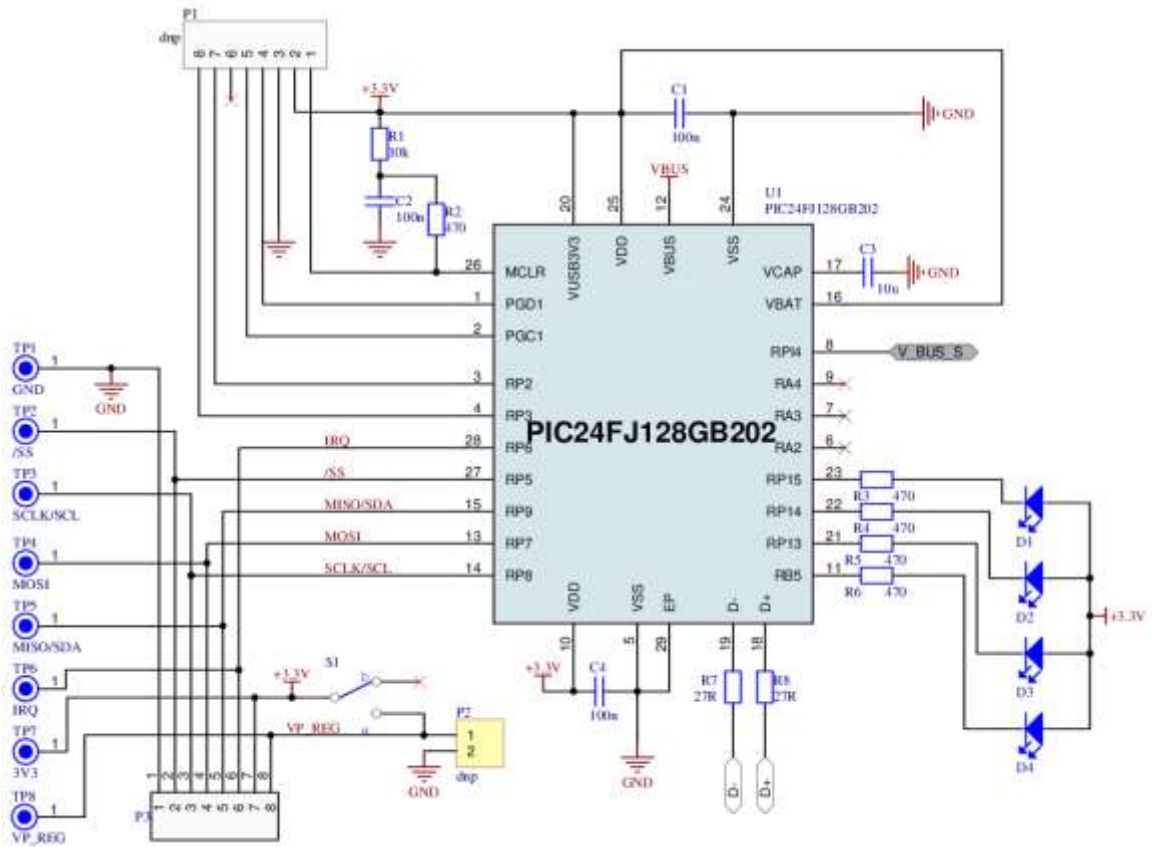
P1
dnp
8 7 6 5 4 3 2 1

+3.3V
R1
10k
C2
100n
R2
470
C1
100n
GND
VBUS
U1
PIC24FJ128GB202

20 25 12 24
VUSB3V3 VDD VBUS VSS

26 MCLR
1 PGD1
2 PGC1
3 RP2
4 RP3
28 RP6
27 RP5
15 RP9
13 RP7
14 RP8

VCAP 17
VBAT 16
RPI4 8
RA4 9
RA3 7
RA2 6
RP15 23
RP14 22
RP13 21
RB5 11

C3
10u
GND
V_BUS_S

PIC24FJ128GB202

VDD VSS EP D- D+
10 5 29 19 18

R3 470
R4 470
R5 470
R6 470
D1
D2
D3
D4
+3.3V

TP1 1 GND
GND
TP2 1 /SS
TP3 1 SCLK/SCL
TP4 1 MOSI
TP5 1 MISO/SDA
TP6 1 IRQ
TP7 1 3V3
TP8 1 VP_REG

IRQ
/SS
MISO/SDA
MOSI
SCLK/SCL

+3.3V
S1
VP_REG
u
P2
1
2
dnp
GND

+3.3V
C4
100n
GND

R7
27R
R8
27R
D-
D+

P3
1 2 3 4 5 6 7 8
1 2 3 4 5 6 7 8